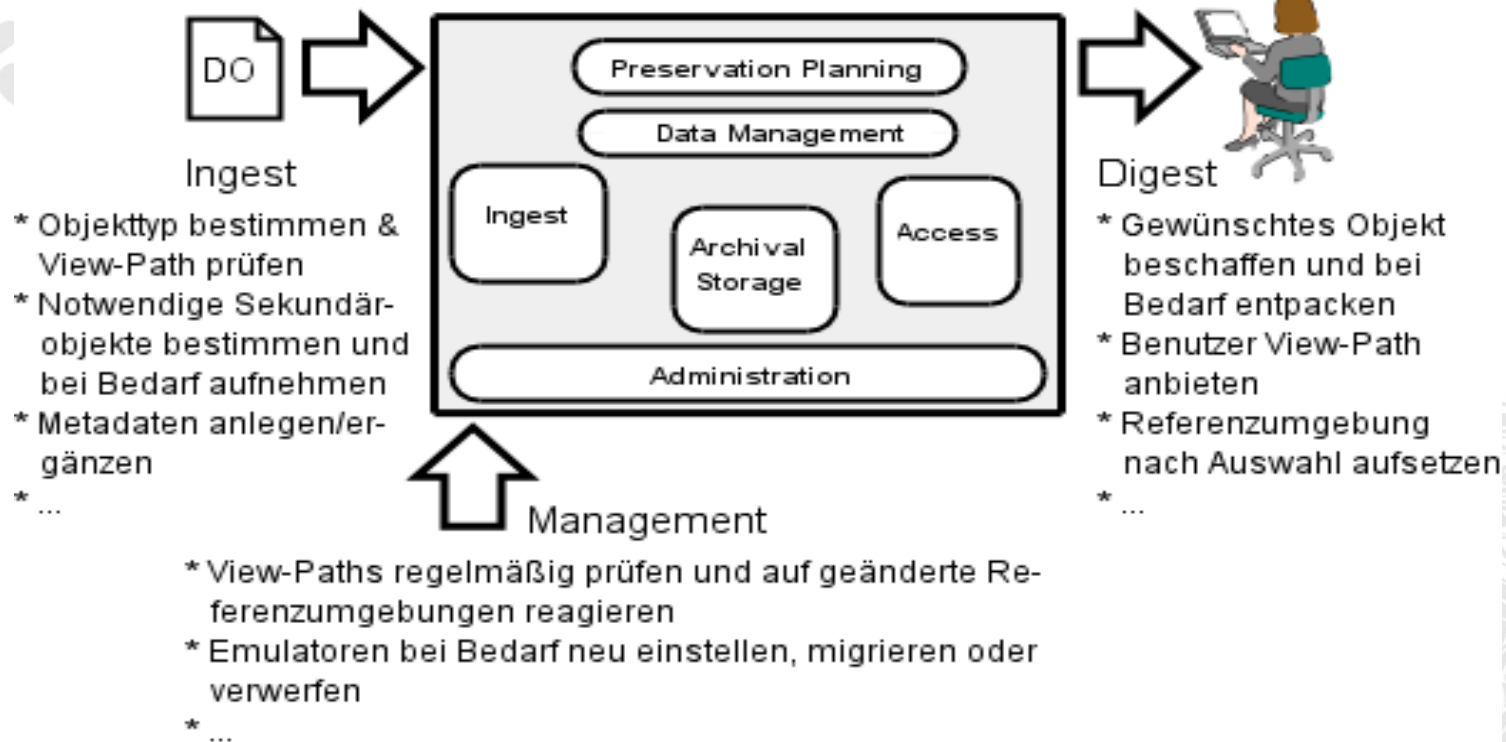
DO

Preservation Planning

Data Management

Ingest

Archival Storage

Access

Administration

Ingest

* Objekttyp bestimmen & View-Path prüfen
* Notwendige Sekundärobjekte bestimmen und bei Bedarf aufnehmen
* Metadaten anlegen/ergänzen
* ...

Digest

* Gewünschtes Objekt beschaffen und bei Bedarf entpacken
* Benutzer View-Path anbieten
* Referenzumgebung nach Auswahl aufsetzen
* ...

Management

* View-Paths regelmäßig prüfen und auf geänderte Referenzumgebungen reagieren
* Emulatoren bei Bedarf neu einstellen, migrieren oder verwerfen
* ...